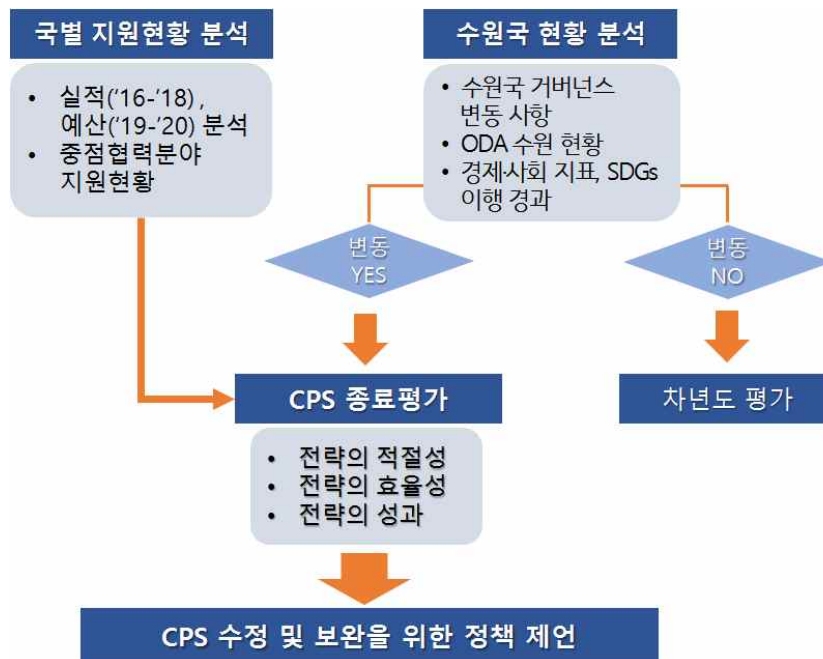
국별 지원현황 분석

• 실적('16-'18), 예산('19-'20) 분석
• 중점협력분야 지원현황

수원국 현황 분석

• 수원국 거버넌스 변동 사항
• ODA 수원 현황
• 경제사회 지표, SDGs 이행 경과

변동 YES

변동 NO

CPS 종료평가

• 전략의 적절성
• 전략의 효율성
• 전략의 성과

차년도 평가

CPS 수정 및 보완을 위한 정책 제언